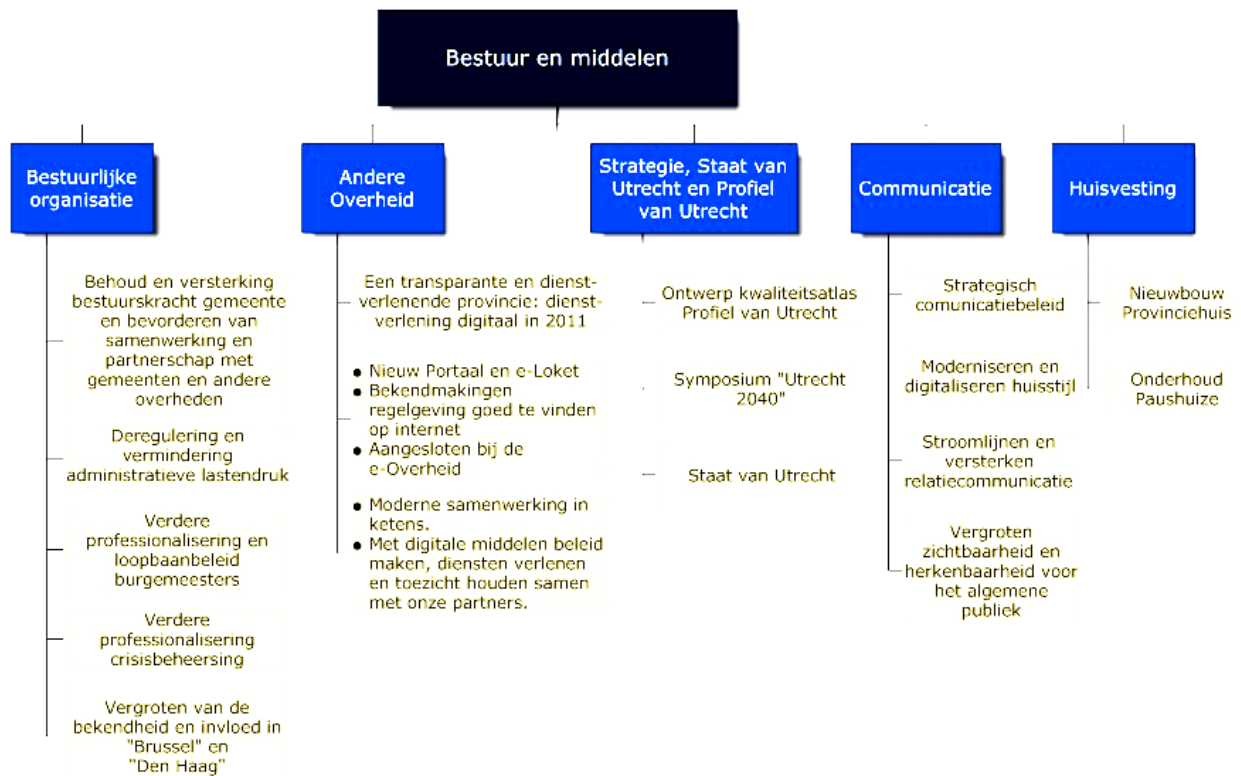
Bestuur en middelen

Bestuurlijke organisatie

Behoud en versterking bestuurskracht gemeente en bevorderen van samenwerking en partnerschap met gemeenten en andere overheden

Deregulering en vermindering administratieve lastendruk

Verdere professionalisering en loopbaanbeleid burgemeesters

Verdere professionalisering crisisbeheersing

Vergroten van de bekendheid en invloed in "Brussel" en "Den Haag"

Andere Overheid

Een transparante en dienstverlenende provincie: dienstverlening digitaal in 2011

- Nieuw Portaal en e-Loket
- Bekendmakingen regelgeving goed te vinden op internet
- Aangesloten bij de e-Overheid
- Moderne samenwerking in ketens.
- Met digitale middelen beleid maken, diensten verlenen en toezicht houden samen met onze partners.

Strategie, Staat van Utrecht en Profiel van Utrecht

Ontwerp kwaliteitsatlas Profiel van Utrecht

Symposium "Utrecht 2040"

Staat van Utrecht

Communicatie

Strategisch comunicatiebeleid

Moderniseren en digitaliseren huisstijl

Stroomlijnen en versterken relatiecommunicatie

Vergroten zichtbaarheid en herkenbaarheid voor het algemene publiek

Huisvesting

Nieuwbouw Provinciehuis

Onderhoud Paushuize